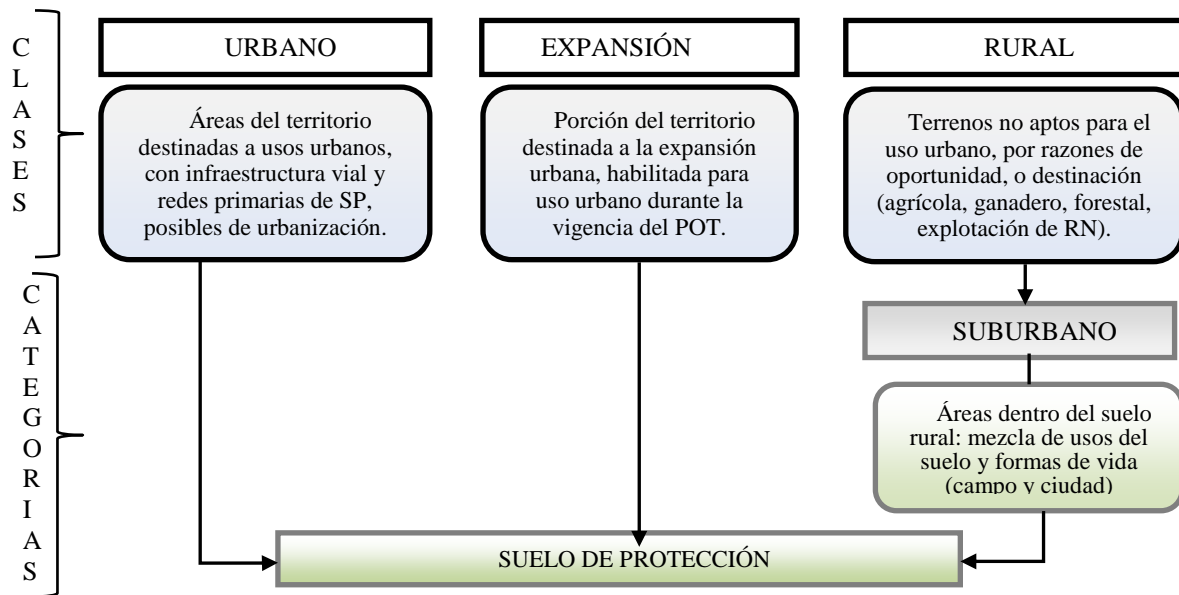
CLASES

URBANO

Áreas del territorio destinadas a usos urbanos, con infraestructura vial y redes primarias de SP, posibles de urbanización.

EXPANSIÓN

Porción del territorio destinada a la expansión urbana, habilitada para uso urbano durante la vigencia del POT.

RURAL

Terrenos no aptos para el uso urbano, por razones de oportunidad, o destinación (agrícola, ganadero, forestal, explotación de RN).

CATEGORIAS

SUBURBANO

Áreas dentro del suelo rural: mezcla de usos del suelo y formas de vida (campo y ciudad)

SUELO DE PROTECCIÓN